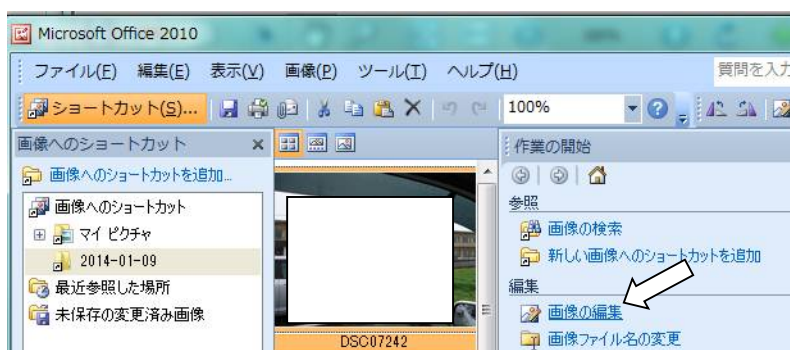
Microsoft Office 2010

ファイル(F) 編集(E) 表示(V) 画像(P) ツール(T) ヘルプ(H)

質問を入力

ショートカット(S)...

100%

画像へのショートカット

画像へのショートカットを追加...

画像へのショートカット

マイ ピクチャ

2014-01-09

最近参照した場所

未保存の変更済み画像

DSC07242

作業の開始

参照

画像の検索

新しい画像へのショートカットを追加

編集

画像の編集

画像ファイル名の変更